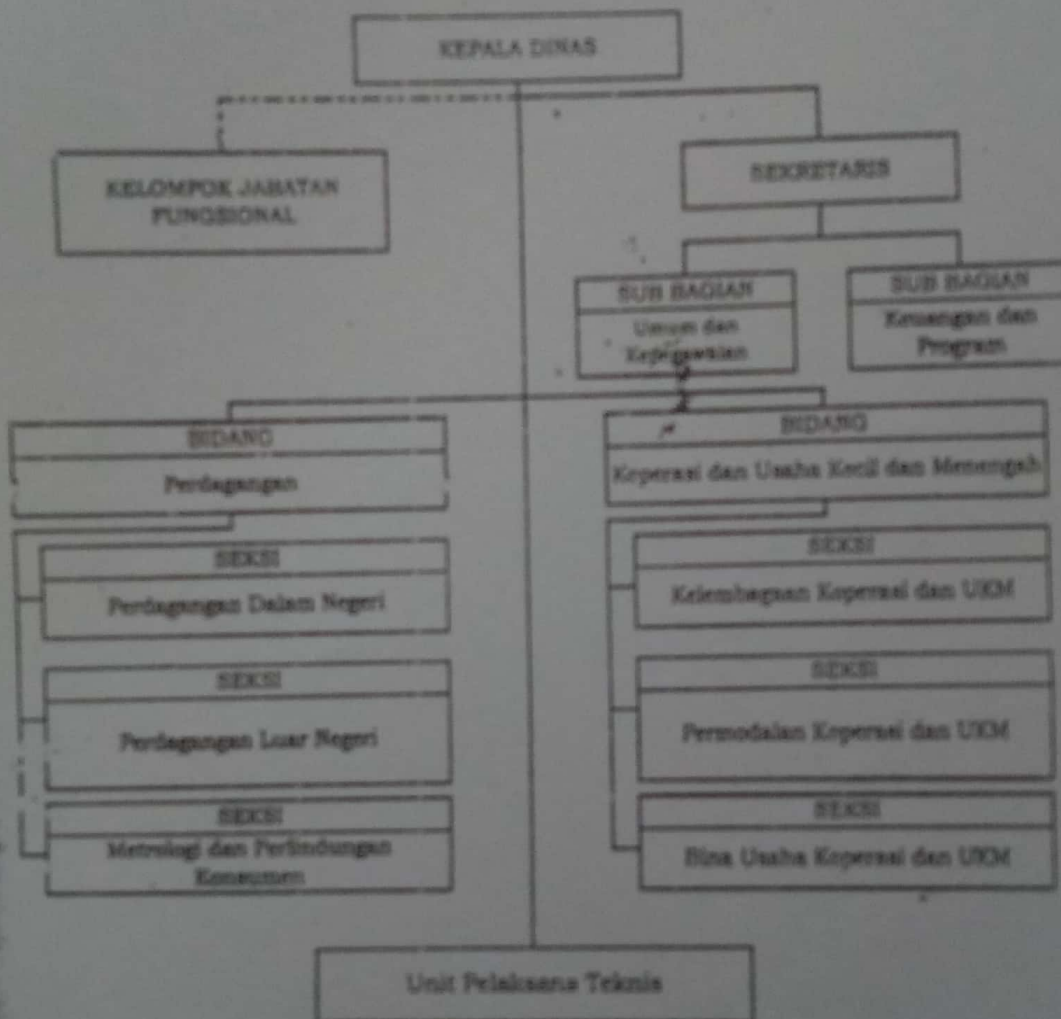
KEPALA DINAS

KELOMPOK JABATAN FUNGSIONAL

SEKRETARIS

SUB BAGIAN
Umum dan Kepegawaian

SUB BAGIAN
Keuangan dan Program

BIDANG
Perdagangan

SEKSI
Perdagangan Dalam Negeri

SEKSI
Perdagangan Luar Negeri

SEKSI
Metrologi dan Perlindungan Konsumen

BIDANG
Koperasi dan Usaha Kecil dan Menengah

SEKSI
Kelembagaan Koperasi dan UKM

SEKSI
Permodalan Koperasi dan UKM

SEKSI
Bina Usaha Koperasi dan UKM

Unit Pelaksana Teknis